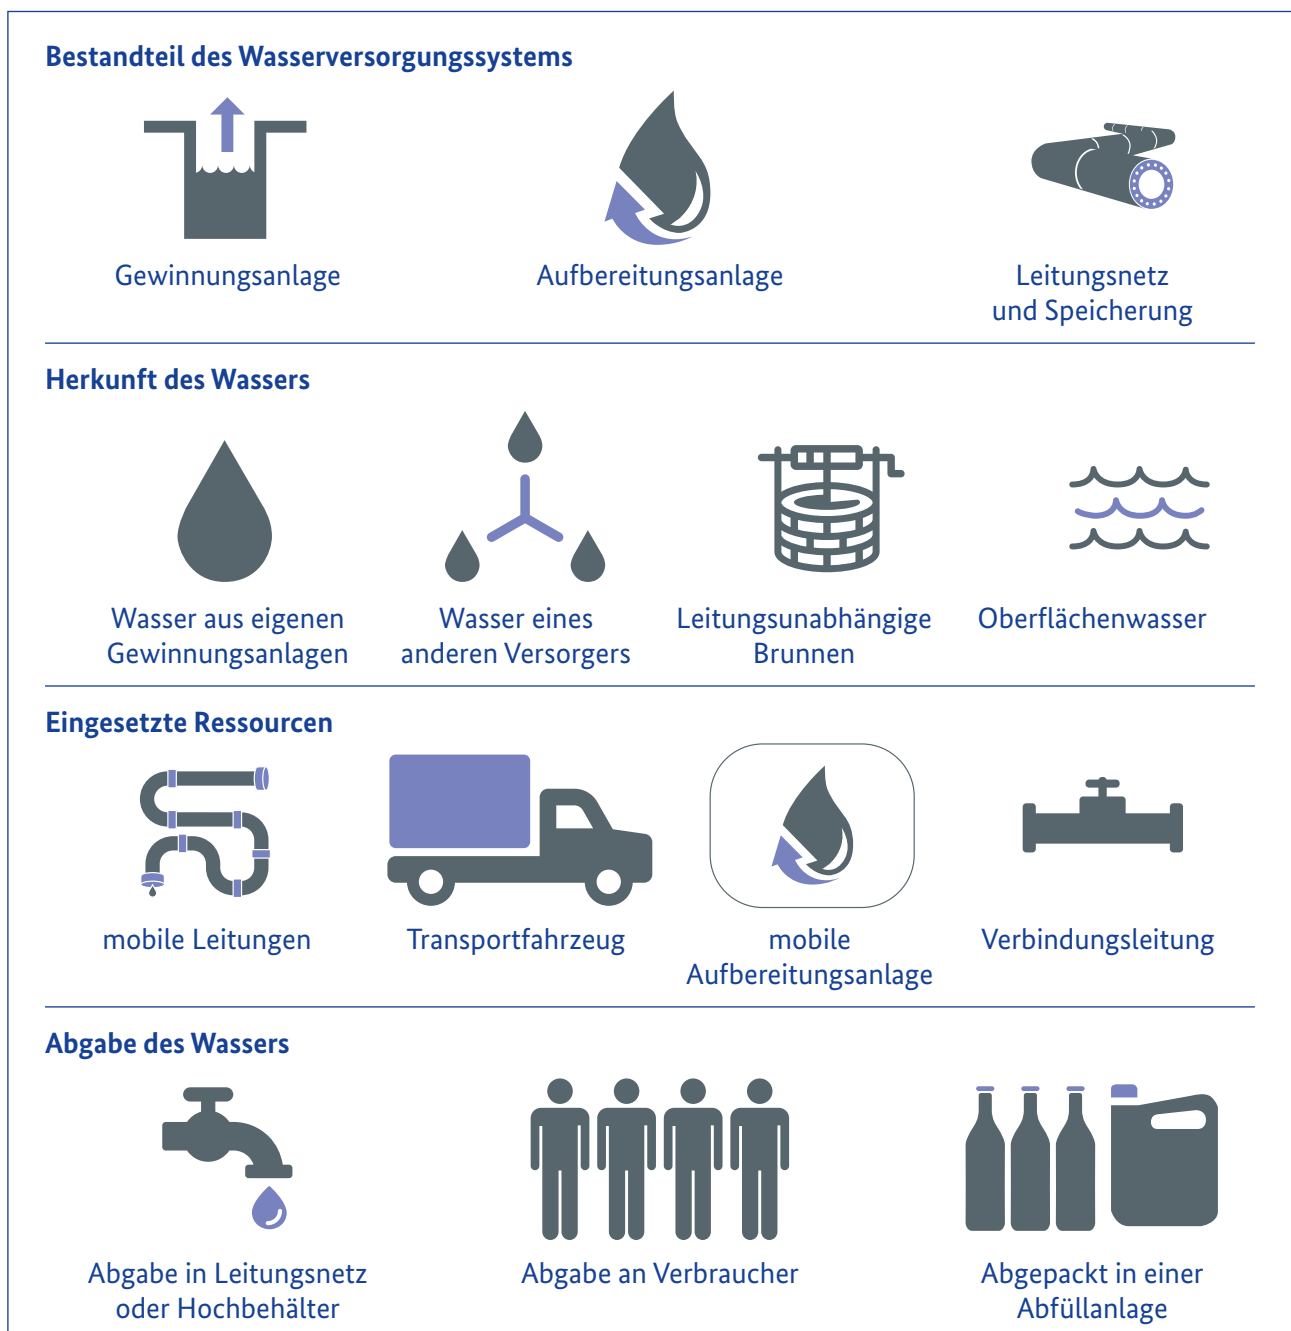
Bestandteil des Wasserversorgungssystems

Gewinnungsanlage

Aufbereitungsanlage

Leitungsnetz und Speicherung

Herkunft des Wassers

Wasser aus eigenen Gewinnungsanlagen

Wasser eines anderen Versorgers

Leitungsunabhängige Brunnen

Oberflächenwasser

Eingesetzte Ressourcen

mobile Leitungen

Transportfahrzeug

mobile Aufbereitungsanlage

Verbindungsleitung

Abgabe des Wassers

Abgabe in Leitungsnetz oder Hochbehälter

Abgabe an Verbraucher

Abgepackt in einer Abfüllanlage